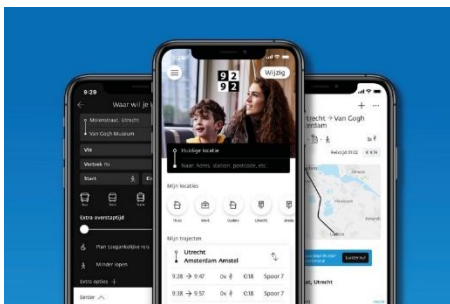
9:29

Waar wil je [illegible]

Mirinstraat, Utrecht

Van Gogh Museum

Via

Vertrek nu

Start

Extra overstaptijd

Met toegankelijke reis

Minder lopen

Extra opties

Sluiten

9 2
9 2

Wijzig

Huidige locatie

Naar: Adres, station, postcode, etc.

Mijn locaties

Thuis

Werk

Oudere

Utrecht

Mijn trajecten

Utrecht

Amsterdam Amstel

9:28 → 9:47

0x

IC18

Spoor 7

9:38 → 9:57

0x

IC18

Spoor 7

Utrecht → Van Gogh
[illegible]